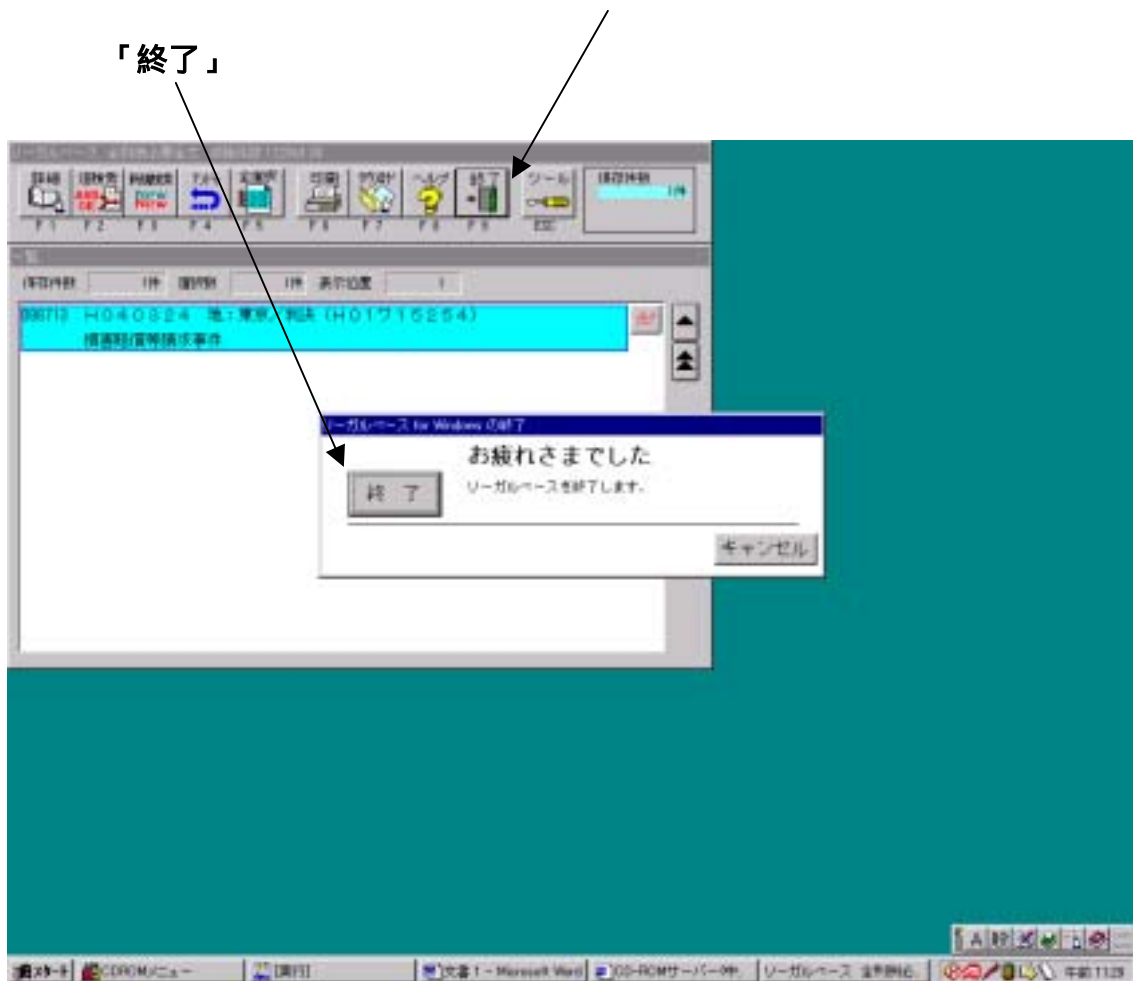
「終了」

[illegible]

詳細 | 項検索 | 判例要旨 | 元へ | 全選択 | 印刷 | 切替 | ヘルプ | 終了 | ツール | 保存件数
F1 | F2 | F3 | F4 | F5 | F6 | F7 | F8 | F9 | ESC | 1件

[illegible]

保存件数 1件 選択数 1件 表示位置 1

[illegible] H040824 地:東京 判決 (H01715254)
損害賠償等請求事件

リーガルベース for Windows の終了

お疲れさまでした

終 了

リーガルベースを終了します。

キャンセル

スタート | CDROMメニュー | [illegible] | 文書1 - Microsoft Word | CD-ROMサーバー中 | リーガルベース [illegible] | 午前11:29